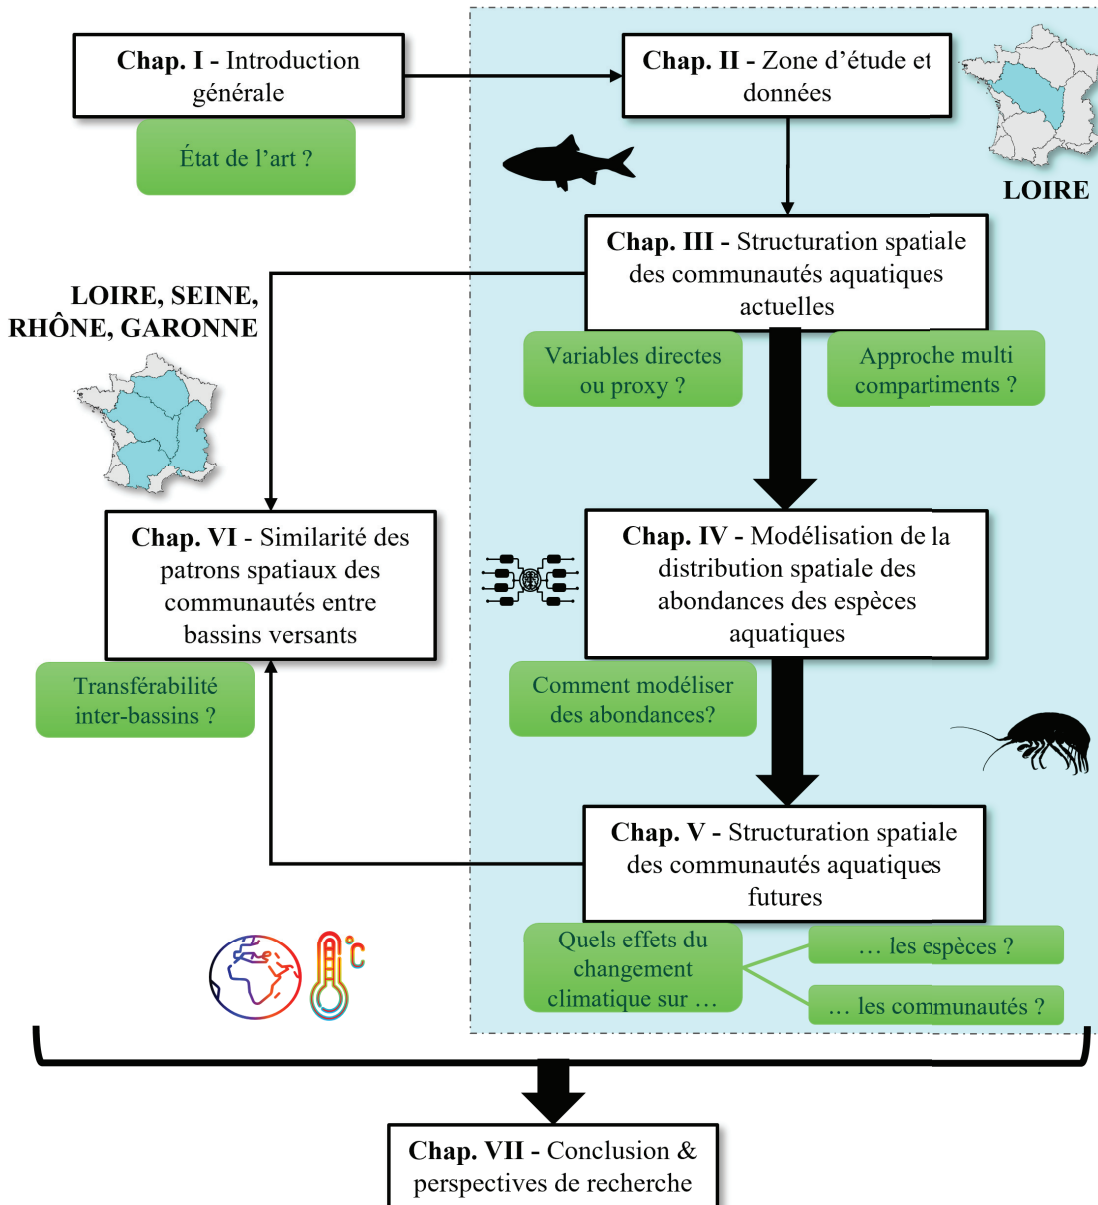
Chap. I - Introduction générale

État de l'art ?

Chap. II - Zone d'étude et données

LOIRE

Chap. III - Structuration spatiale des communautés aquatiques actuelles

LOIRE, SEINE, RHÔNE, GARONNE

Variables directes ou proxy ?

Approche multi compartiments ?

Chap. VI - Similarité des patrons spatiaux des communautés entre bassins versants

Chap. IV - Modélisation de la distribution spatiale des abondances des espèces aquatiques

Transférabilité inter-bassins ?

Comment modéliser des abondances?

Chap. V - Structuration spatiale des communautés aquatiques futures

°C

Quels effets du changement climatique sur …

… les espèces ?

… les communautés ?

Chap. VII - Conclusion & perspectives de recherche